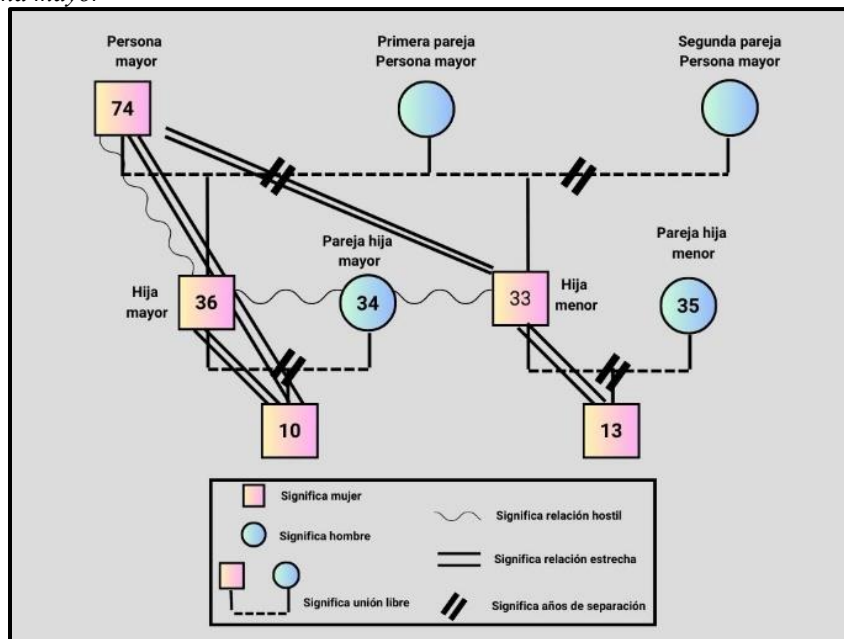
ona mayor.

Persona mayor

Primera pareja Persona mayor

Segunda pareja Persona mayor

74

Pareja hija mayor

Pareja hija menor

Hija mayor

36

34

33

Hija menor

35

10

13

Significa mujer

Significa hombre

Significa unión libre

Significa relación hostil

Significa relación estrecha

Significa años de separación